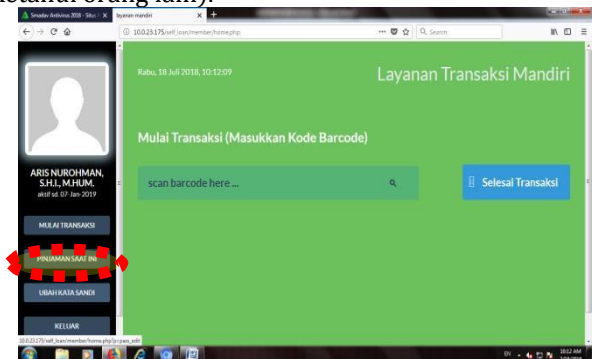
ketahui orang lain).

Smadav Antivirus 2018 - Situs ×
layanan mandiri ×
10.0.23.175/self_loan/member/home.php
Search

Rabu, 18 Juli 2018, 10:12:09
Layanan Transaksi Mandiri

ARIS NUROHMAN, S.H.I., M.HUM.
aktif sd. 07-Jan-2019

MULAI TRANSAKSI
PINJAMAN SAAT INI
UBAH KATA SANDI
KELUAR

Mulai Transaksi (Masukkan Kode Barcode)

scan barcode here ...

Selesai Transaksi

10.0.23.175/self_loan/member/home.php?p=pass_edit

10:12 AM